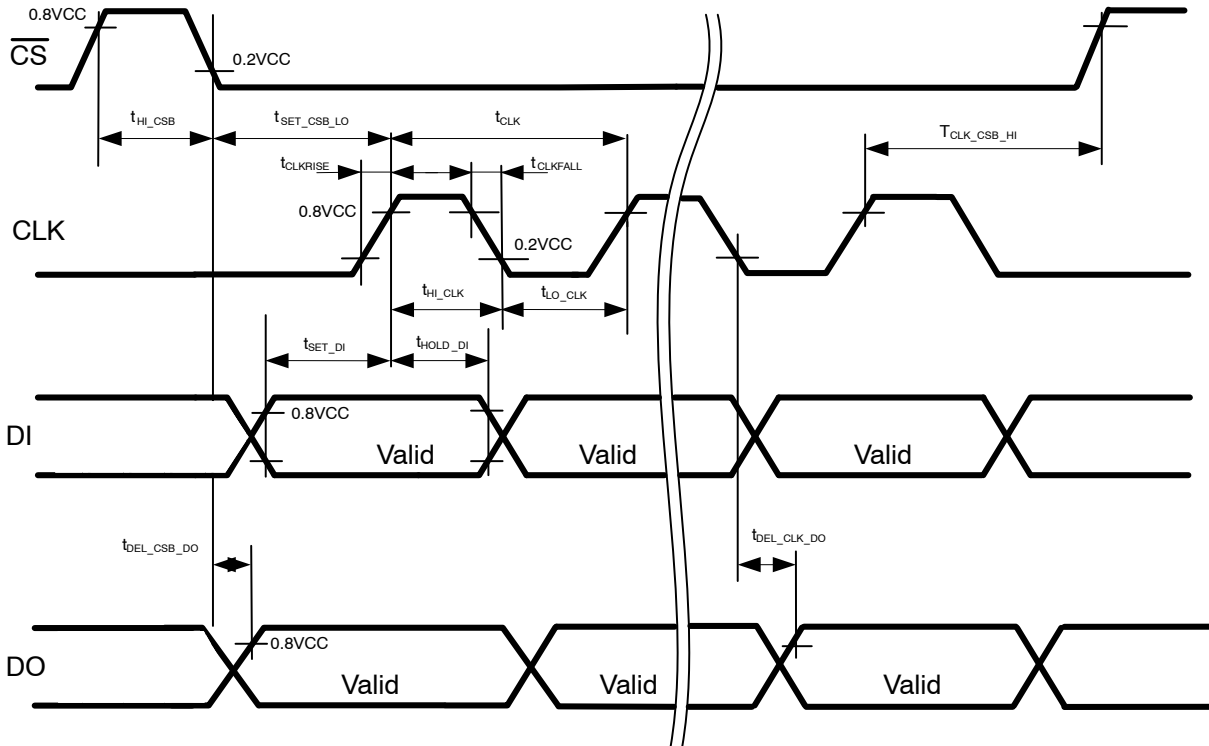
0.8VCC

$\overline{CS}$

0.2VCC

$t_{HI\_CSB}$

$t_{SET\_CSB\_LO}$

$t_{CLK}$

$T_{CLK\_CSB\_HI}$

$t_{CLKRISE}$

$t_{CLKFALL}$

0.8VCC

CLK

0.2VCC

$t_{HI\_CLK}$

$t_{LO\_CLK}$

$t_{SET\_DI}$

$t_{HOLD\_DI}$

0.8VCC

DI

Valid

Valid

Valid

$t_{DEL\_CSB\_DO}$

$t_{DEL\_CLK\_DO}$

0.8VCC

DO

Valid

Valid

Valid